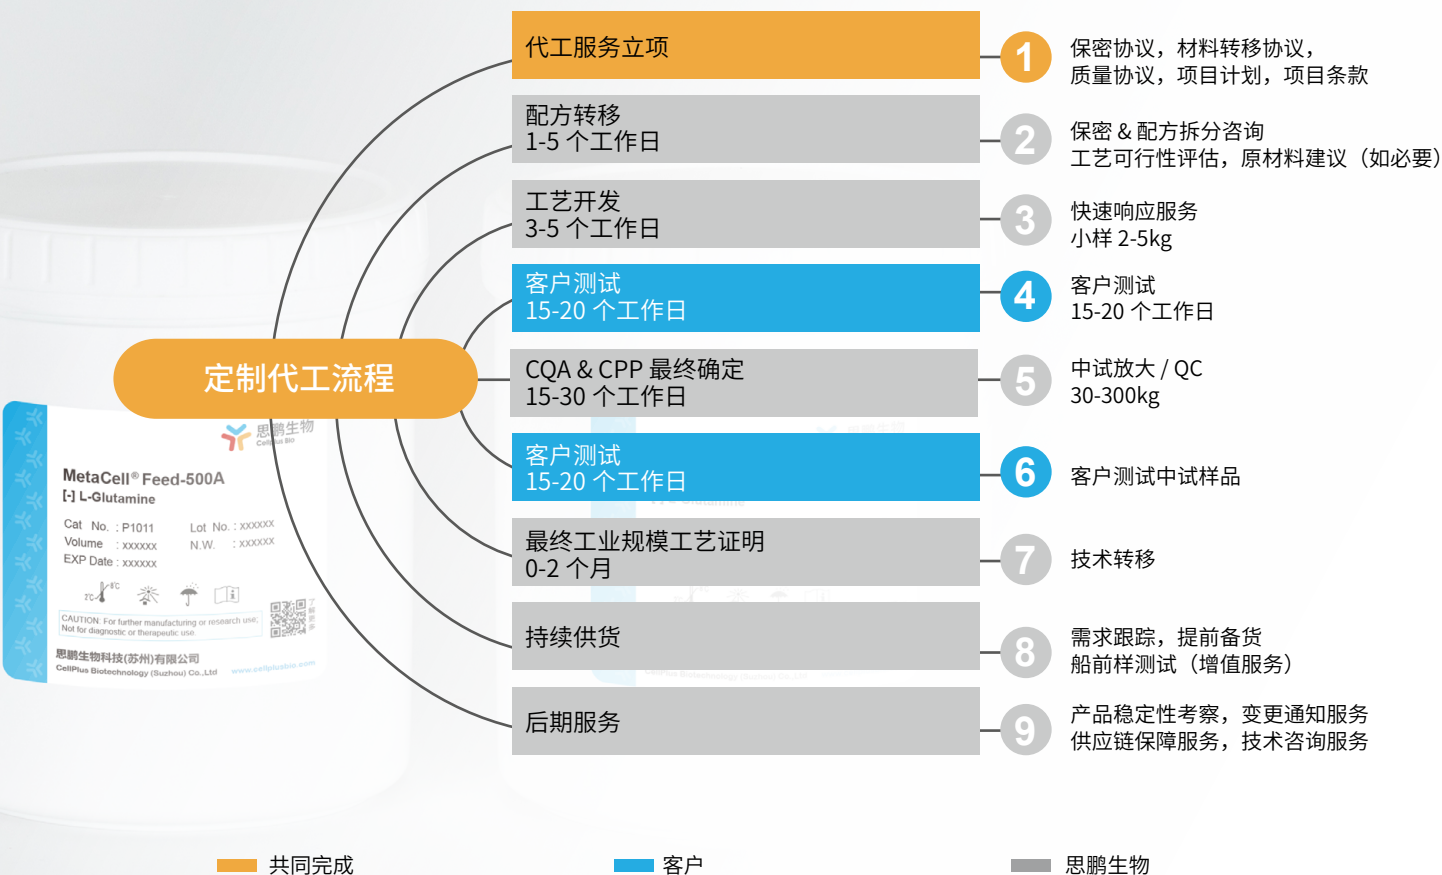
定制代工流程

代工服务立项

配方转移
1-5 个工作日

工艺开发
3-5 个工作日

客户测试
15-20 个工作日

CQA & CPP 最终确定
15-30 个工作日

客户测试
15-20 个工作日

最终工业规模工艺证明
0-2 个月

持续供货

后期服务

1 保密协议，材料转移协议，质量协议，项目计划，项目条款

2 保密 & 配方拆分咨询
工艺可行性评估，原材料建议（如必要）

3 快速响应服务
小样 2-5kg

4 客户测试
15-20 个工作日

5 中试放大 / QC
30-300kg

6 客户测试中试样品

7 技术转移

8 需求跟踪，提前备货
船前样测试（增值服务）

9 产品稳定性考察，变更通知服务
供应链保障服务，技术咨询服务

思鹏生物
CellPlus Bio
MetaCell® Feed-500A
[-] L-Glutamine
Cat No. : P1011
Lot No. : xxxxxx
Volume : xxxxxx
N.W. : xxxxxx
EXP Date : xxxxxx
2°C 8°C
CAUTION: For further manufacturing or research use; Not for diagnostic or therapeutic use.
思鹏生物科技(苏州)有限公司
CellPlus Biotechnology (Suzhou) Co.,Ltd
www.cellplusbio.com

共同完成
客户
思鹏生物